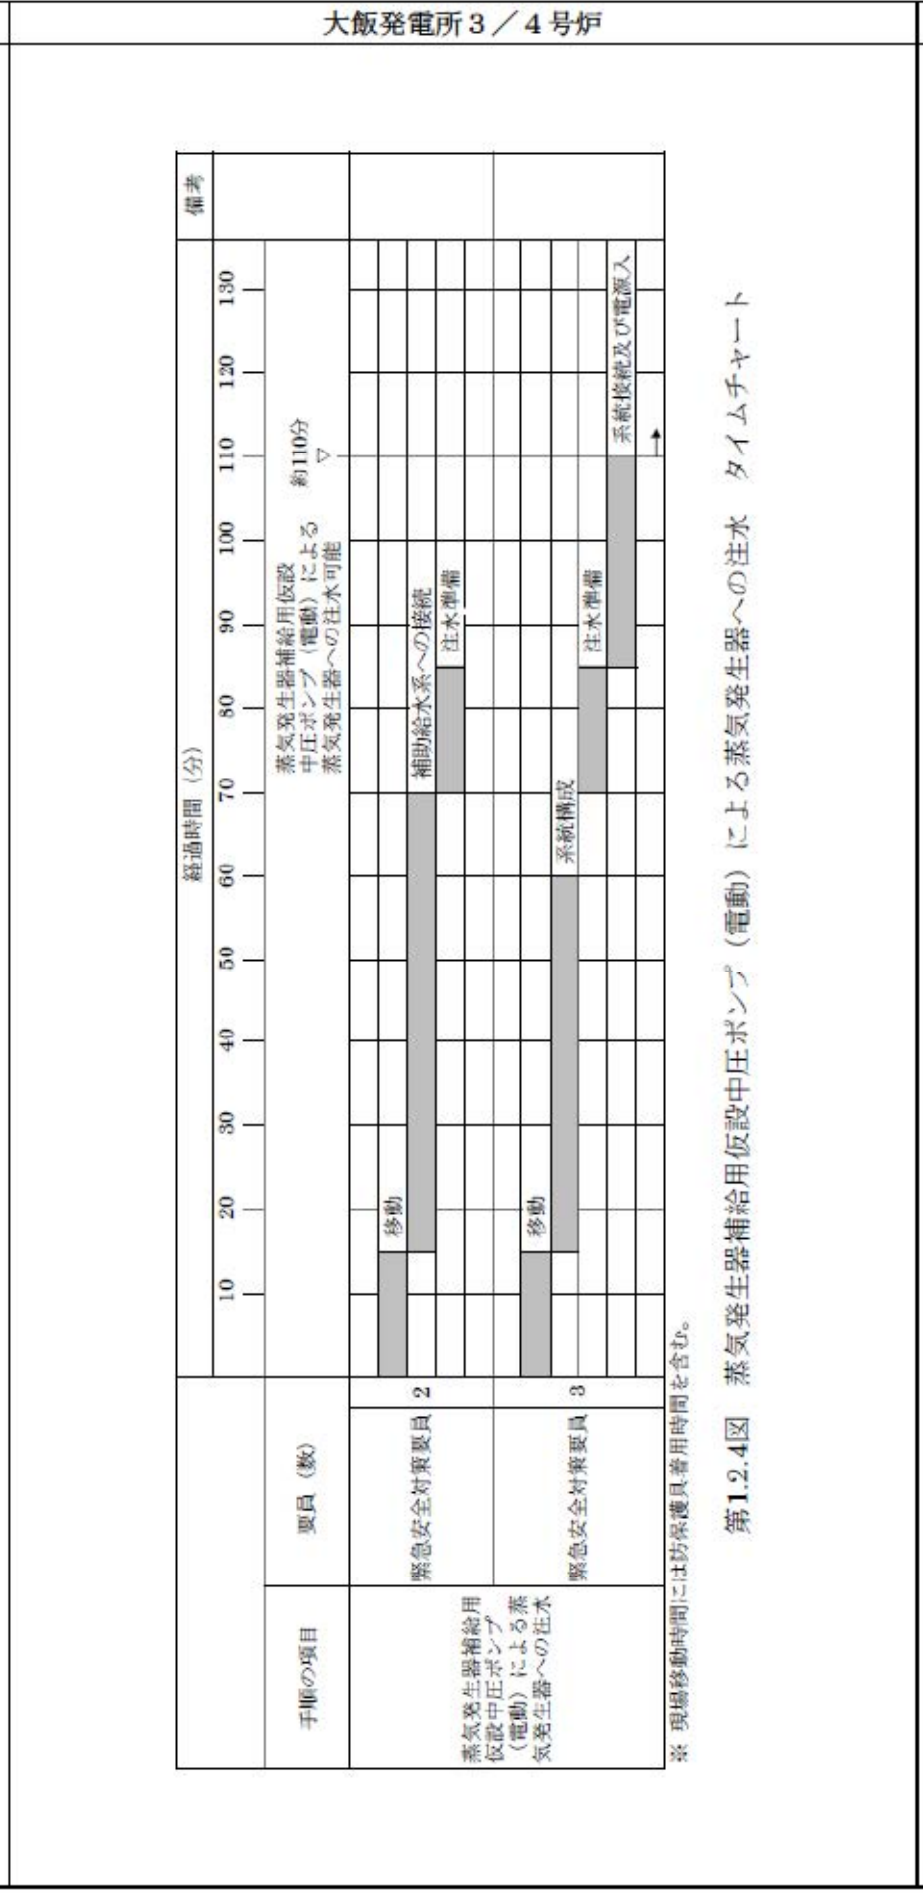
大飯発電所3／4号炉

| 手順の項目 | 要員（数） | | 経過時間（分） | 備考 |
|---|---|---|---|---|
| | | | 10 20 30 40 50 60 70 80 90 100 110 120 130 | |
| | | | 蒸気発生器補給用仮設中圧ポンプ（電動）による蒸気発生器への注水可能 約110分 ▽ | |
| 蒸気発生器補給用仮設中圧ポンプ（電動）による蒸気発生器への注水 | 緊急安全対策要員 | 2 | 移動 補助給水系への接続 注水準備 | |
| | 緊急安全対策要員 | 3 | 移動 系統構成 注水準備 系統接続及び電源入 | |

※ 現場移動時間には防保護具着用時間を含む。

第1.2.4図　蒸気発生器補給用仮設中圧ポンプ（電動）による蒸気発生器への注水　タイムチャート